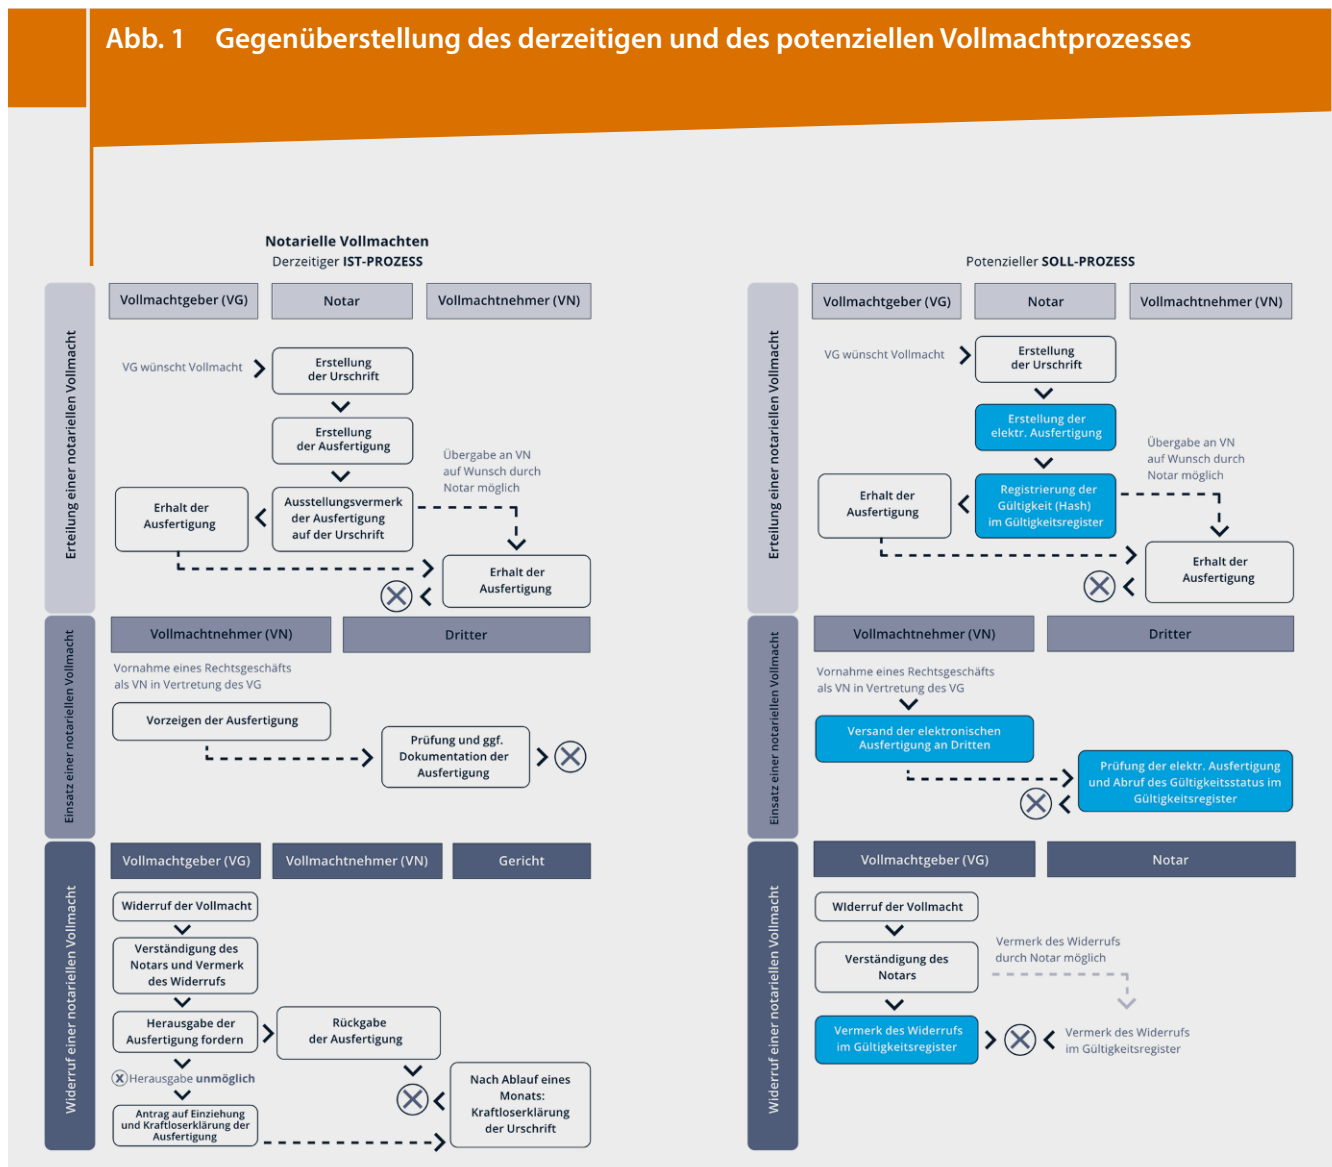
Abb. 1 Gegenüberstellung des derzeitigen und des potenziellen Vollmachtprozesses

Notarielle Vollmachten
Derzeitiger IST-PROZESS

Erstellung einer notariellen Vollmacht

Vollmachtgeber (VG)
Notar
Vollmachtnehmer (VN)

VG wünscht Vollmacht
Erstellung der Urschrift
Erstellung der Ausfertigung
Übergabe an VN auf Wunsch durch Notar möglich
Erhalt der Ausfertigung
Ausstellungsvermerk der Ausfertigung auf der Urschrift
Erhalt der Ausfertigung

Einsatz einer notariellen Vollmacht

Vollmachtnehmer (VN)
Dritter

Vornahme eines Rechtsgeschäfts als VN in Vertretung des VG
Vorzeigen der Ausfertigung
Prüfung und ggf. Dokumentation der Ausfertigung

Widerruf einer notariellen Vollmacht

Vollmachtgeber (VG)
Vollmachtnehmer (VN)
Gericht

Widerruf der Vollmacht
Verständigung des Notars und Vermerk des Widerrufs
Herausgabe der Ausfertigung fordern
Rückgabe der Ausfertigung
Herausgabe unmöglich
Antrag auf Einziehung und Kraftloserklärung der Ausfertigung
Nach Ablauf eines Monats: Kraftloserklärung der Urschrift

Potenzieller SOLL-PROZESS

Erstellung einer notariellen Vollmacht

Vollmachtgeber (VG)
Notar
Vollmachtnehmer (VN)

VG wünscht Vollmacht
Erstellung der Urschrift
Erstellung der elektr. Ausfertigung
Übergabe an VN auf Wunsch durch Notar möglich
Erhalt der Ausfertigung
Registrierung der Gültigkeit (Hash) im Gültigkeitsregister
Erhalt der Ausfertigung

Einsatz einer notariellen Vollmacht

Vollmachtnehmer (VN)
Dritter

Vornahme eines Rechtsgeschäfts als VN in Vertretung des VG
Versand der elektronischen Ausfertigung an Dritten
Prüfung der elektr. Ausfertigung und Abruf des Gültigkeitsstatus im Gültigkeitsregister

Widerruf einer notariellen Vollmacht

Vollmachtgeber (VG)
Notar

Widerruf der Vollmacht
Verständigung des Notars
Vermerk des Widerrufs durch Notar möglich
Vermerk des Widerrufs im Gültigkeitsregister
Vermerk des Widerrufs im Gültigkeitsregister